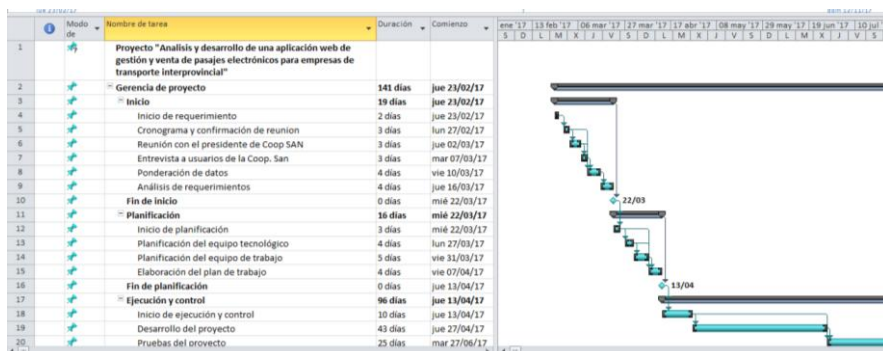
| | | Modo de | Nombre de tarea | Duración | Comienzo |
|---|---|---|---|---|---|
| 1 | | | Proyecto "Analisis y desarrollo de una aplicación web de gestión y venta de pasajes electrónicos para empresas de transporte interprovincial" | | |
| 2 | | | Gerencia de proyecto | 141 días | jue 23/02/17 |
| 3 | | | Inicio | 19 días | jue 23/02/17 |
| 4 | | | Inicio de requerimiento | 2 días | jue 23/02/17 |
| 5 | | | Cronograma y confirmación de reunion | 3 días | lun 27/02/17 |
| 6 | | | Reunión con el presidente de Coop SAN | 3 días | jue 02/03/17 |
| 7 | | | Entrevista a usuarios de la Coop. San | 3 días | mar 07/03/17 |
| 8 | | | Ponderación de datos | 4 días | vie 10/03/17 |
| 9 | | | Análisis de requerimientos | 4 días | jue 16/03/17 |
| 10 | | | Fin de inicio | 0 días | mié 22/03/17 |
| 11 | | | Planificación | 16 días | mié 22/03/17 |
| 12 | | | Inicio de planificación | 3 días | mié 22/03/17 |
| 13 | | | Planificación del equipo tecnológico | 4 días | lun 27/03/17 |
| 14 | | | Planificación del equipo de trabajo | 5 días | vie 31/03/17 |
| 15 | | | Elaboración del plan de trabajo | 4 días | vie 07/04/17 |
| 16 | | | Fin de planificación | 0 días | jue 13/04/17 |
| 17 | | | Ejecución y control | 96 días | jue 13/04/17 |
| 18 | | | Inicio de ejecución y control | 10 días | jue 13/04/17 |
| 19 | | | Desarrollo del proyecto | 43 días | jue 27/04/17 |
| 20 | | | Pruebas del proyecto | 25 días | mar 27/06/17 |

ene '17 | 13 feb '17 | 06 mar '17 | 27 mar '17 | 17 abr '17 | 08 may '17 | 29 may '17 | 19 jun '17 | 10 jul
S D L M X J V S D L M X J V S D L M X J V S

22/03

13/04